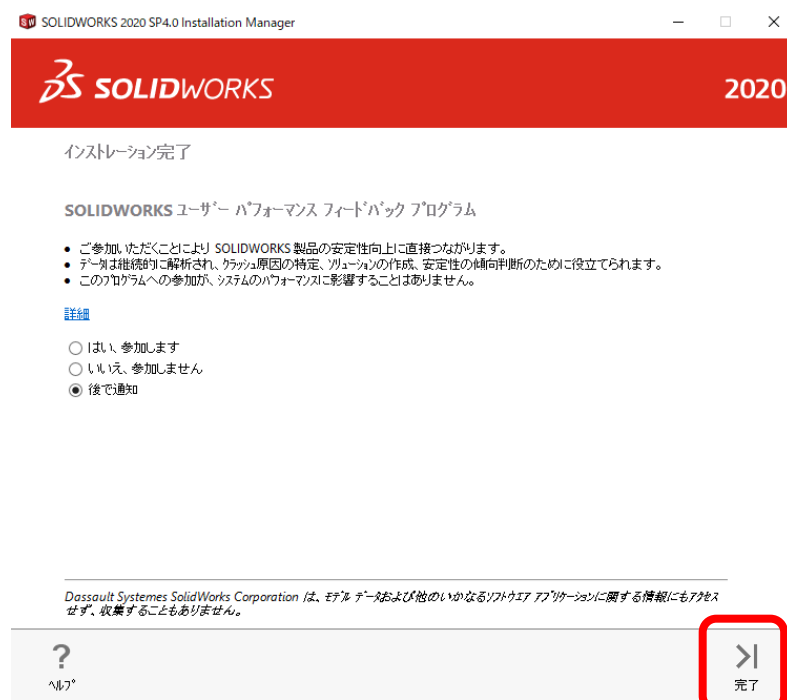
SOLIDWORKS 2020 SP4.0 Installation Manager

SOLIDWORKS

2020

インストレーション完了

SOLIDWORKS ユーザー パフォーマンス フィードバック プログラム

• ご参加いただくことにより SOLIDWORKS 製品の安定性向上に直接つながります。
• データは継続的に解析され、クラッシュ原因の特定、ソリューションの作成、安定性の傾向判断のために役立てられます。
• このプログラムへの参加が、システムのパフォーマンスに影響することはありません。

詳細

はい、参加します
いいえ、参加しません
後で通知

Dassault Systemes SolidWorks Corporation は、モデル データおよび他のいかなるソフトウエア アプリケーションに関する情報にもアクセスせず、収集することもありません。

?
ヘルプ

完了